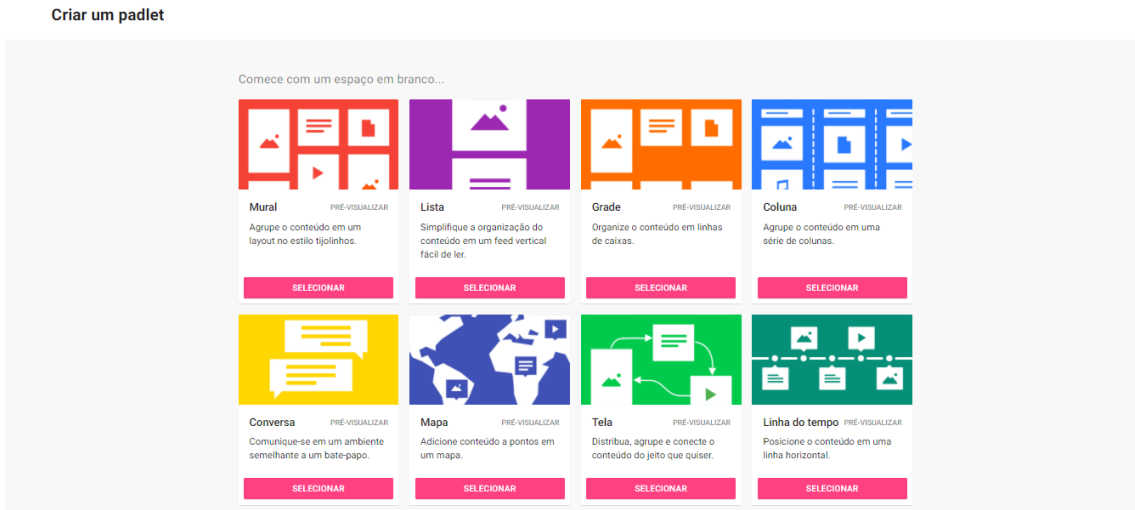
Criar um padlet

Comece com um espaço em branco...

Mural PRÉ-VISUALIZAR
Agrupe o conteúdo em um layout no estilo tijolinhos.
SELECIONAR

Lista PRÉ-VISUALIZAR
Simplifique a organização do conteúdo em um feed vertical fácil de ler.
SELECIONAR

Grade PRÉ-VISUALIZAR
Organize o conteúdo em linhas de caixas.
SELECIONAR

Coluna PRÉ-VISUALIZAR
Agrupe o conteúdo em uma série de colunas.
SELECIONAR

Conversa PRÉ-VISUALIZAR
Comunique-se em um ambiente semelhante a um bate-papo.
SELECIONAR

Mapa PRÉ-VISUALIZAR
Adicione conteúdo a pontos em um mapa.
SELECIONAR

Tela PRÉ-VISUALIZAR
Distribua, agrupe e conecte o conteúdo do jeito que quiser.
SELECIONAR

Linha do tempo PRÉ-VISUALIZAR
Posicione o conteúdo em uma linha horizontal.
SELECIONAR